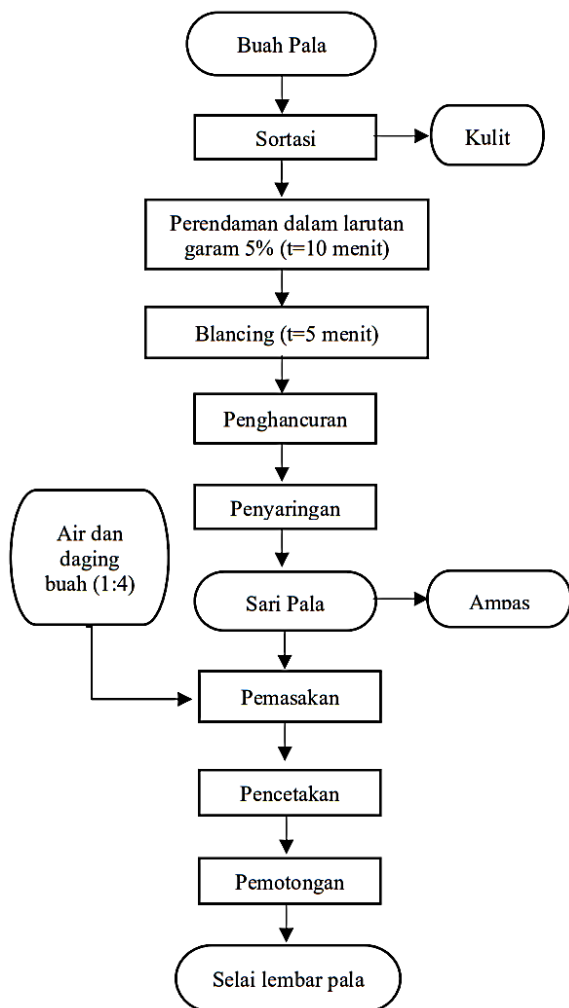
Buah Pala

Sortasi

Kulit

Perendaman dalam larutan garam 5% (t=10 menit)

Blancing (t=5 menit)

Penghancuran

Penyaringan

Air dan daging buah (1:4)

Sari Pala

Ampas

Pemasakan

Pencetakan

Pemotongan

Selai lembar pala